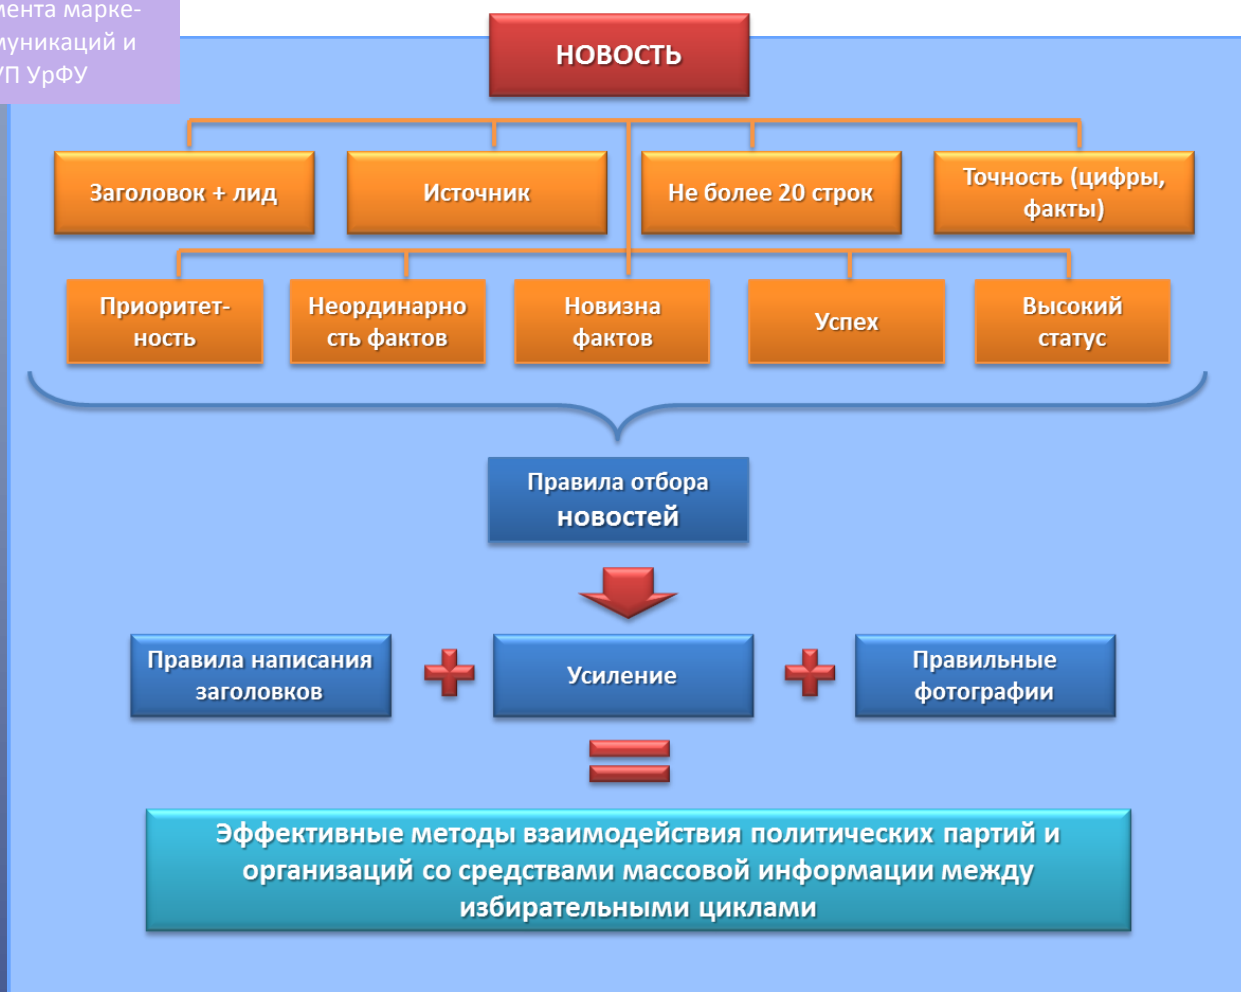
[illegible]мента марке-
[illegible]муникаций и
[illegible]УП УрФУ

НОВОСТЬ

Заголовок + лид

Источник

Не более 20 строк

Точность (цифры, факты)

Приоритетность

Неординарность фактов

Новизна фактов

Успех

Высокий статус

Правила отбора новостей

Правила написания заголовков

Усиление

Правильные фотографии

Эффективные методы взаимодействия политических партий и организаций со средствами массовой информации между избирательными циклами